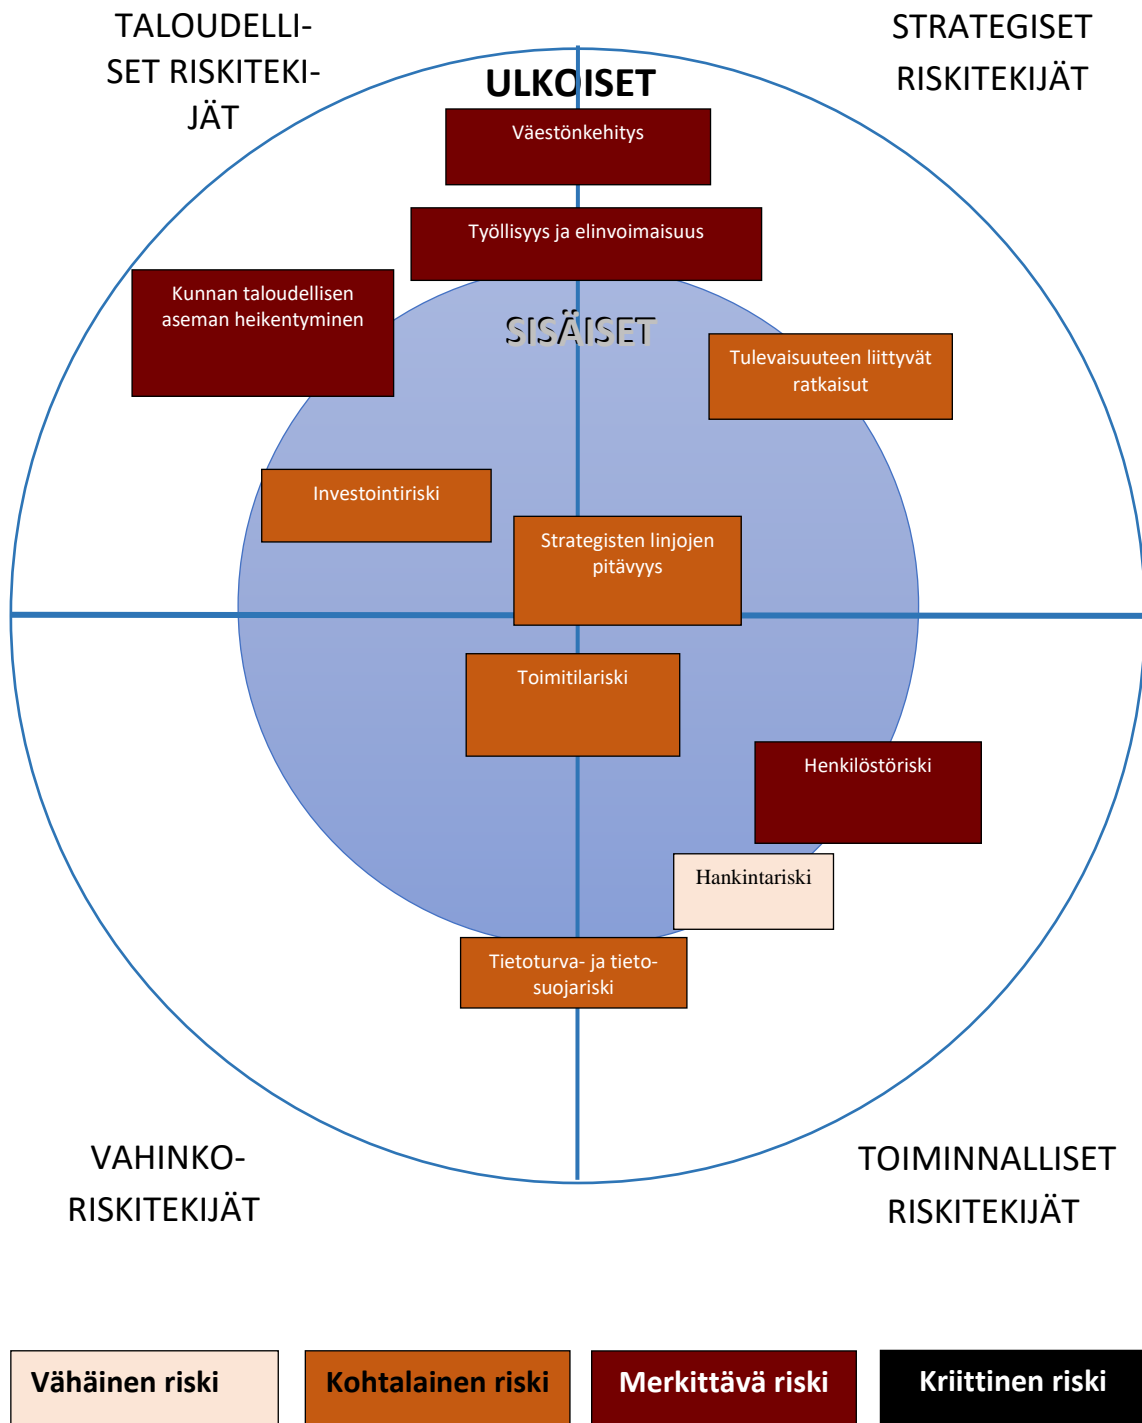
TALOUDELLISET RISKITEKIJÄT

STRATEGISET RISKITEKIJÄT

ULKOISET

Väestönkehitys

Työllisyys ja elinvoimaisuus

Kunnan taloudellisen aseman heikentyminen

SISÄISET

Tulevaisuuteen liittyvät ratkaisut

Investointiriski

Strategisten linjojen pitävyys

Toimitilariski

Henkilöstöriski

Hankintariski

Tietoturva- ja tietosuojariski

VAHINKORISKITEKIJÄT

TOIMINNALLISET RISKITEKIJÄT

Vähäinen riski

Kohtalainen riski

Merkittävä riski

Kriittinen riski